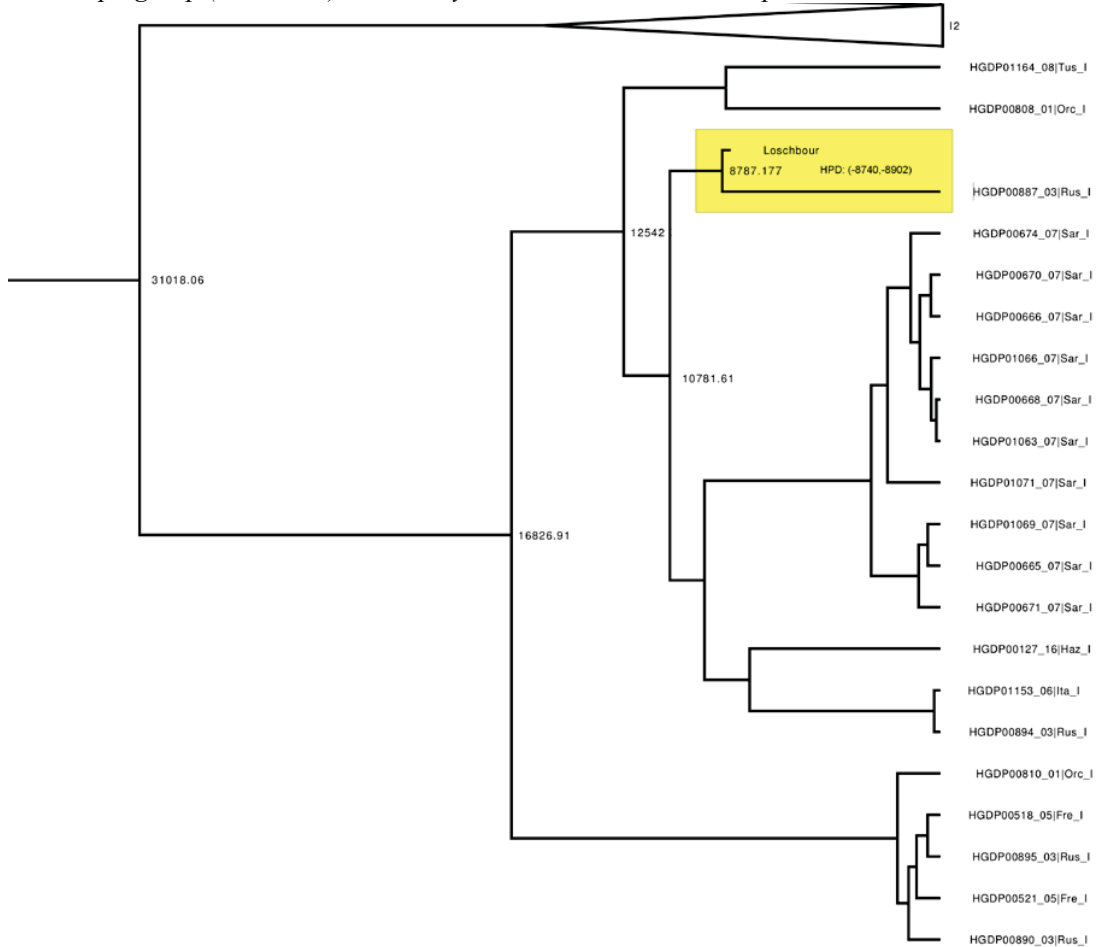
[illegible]

I2

HGDP01164_08|Tus_I

HGDP00808_01|Orc_I

Loschbour

8787.177

HPD: (-8740,-8902)

HGDP00887_03|Rus_I

12542

HGDP00674_07|Sar_I

31018.06

HGDP00670_07|Sar_I

HGDP00666_07|Sar_I

HGDP01066_07|Sar_I

10781.61

HGDP00668_07|Sar_I

HGDP01063_07|Sar_I

HGDP01071_07|Sar_I

16826.91

HGDP01069_07|Sar_I

HGDP00665_07|Sar_I

HGDP00671_07|Sar_I

HGDP00127_16|Haz_I

HGDP01153_06|Ita_I

HGDP00894_03|Rus_I

HGDP00810_01|Orc_I

HGDP00518_05|Fre_I

HGDP00895_03|Rus_I

HGDP00521_05|Fre_I

HGDP00890_03|Rus_I